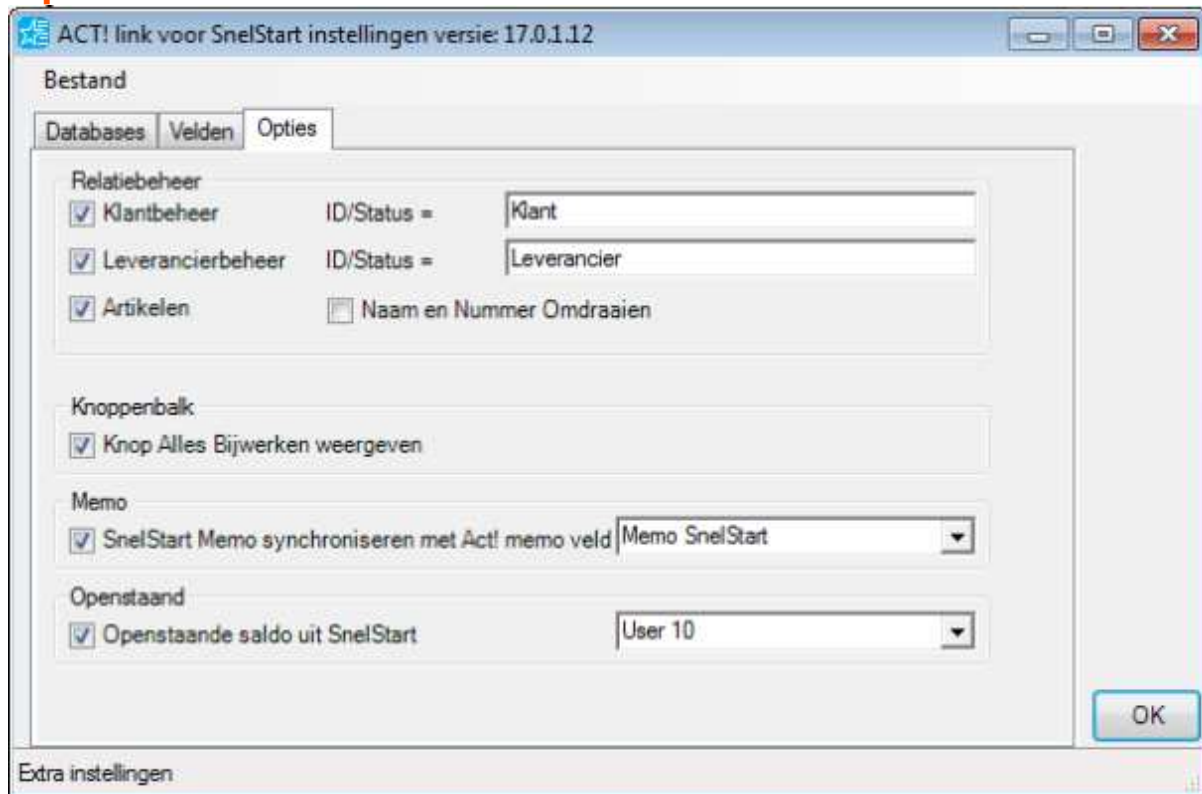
ACT! link voor SnelStart instellingen versie: 17.0.1.12

Bestand

Databases | Velden | Opties

Relatiebeheer

Klantbeheer ID/Status = Klant

Leverancierbeheer ID/Status = Leverancier

Artikelen

Naam en Nummer Omdraaien

Knoppenbalk

Knop Alles Bijwerken weergeven

Memo

SnelStart Memo synchroniseren met Act! memo veld Memo SnelStart

Openstaand

Openstaande saldo uit SnelStart User 10

OK

Extra instellingen